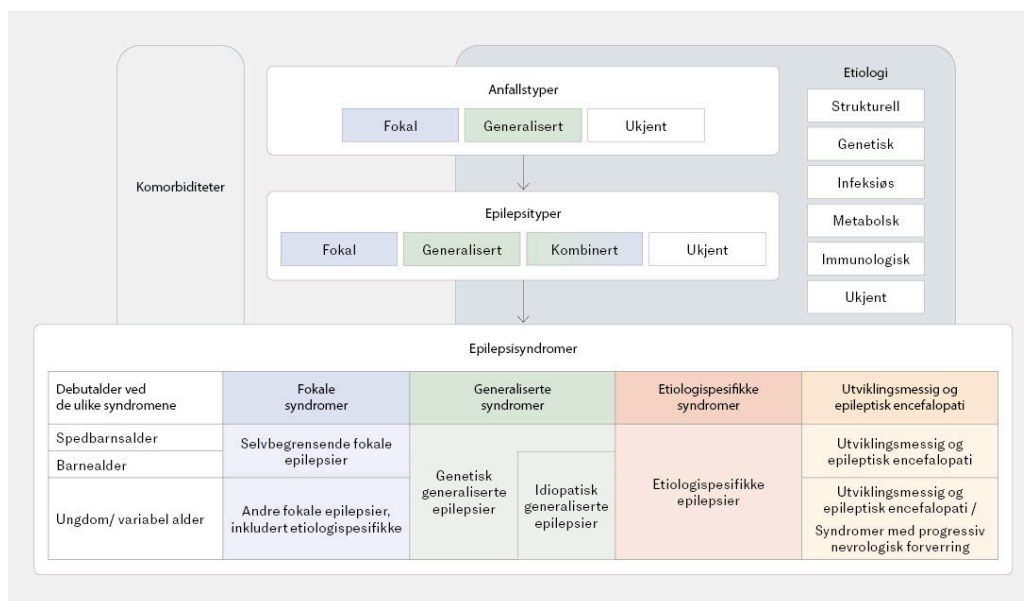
Komorbiditeter

Anfallstyper

Fokal | Generalisert | Ukjent

Epilepsityper

Fokal | Generalisert | Kombinert | Ukjent

Etiologi

Strukturell

Genetisk

Infeksiøs

Metabolsk

Immunologisk

Ukjent

Epilepsisyndromer

| Debutalder ved de ulike syndromene | Fokale syndromer | Generaliserte syndromer | | Etiologispesifikke syndromer | Utviklingsmessig og epileptisk encefalopati |
|---|---|---|---|---|---|
| Spedbarnsalder | Selvbegrensende fokale epilepsier | Genetisk generaliserte epilepsier | Idiopatisk generaliserte epilepsier | Etiologispesifikke epilepsier | Utviklingsmessig og epileptisk encefalopati |
| Barnealder | | | | | |
| Ungdom/ variabel alder | Andre fokale epilepsier, inkludert etiologispesifikke | | | | Utviklingsmessig og epileptisk encefalopati / Syndromer med progressiv nevrologisk forverring |